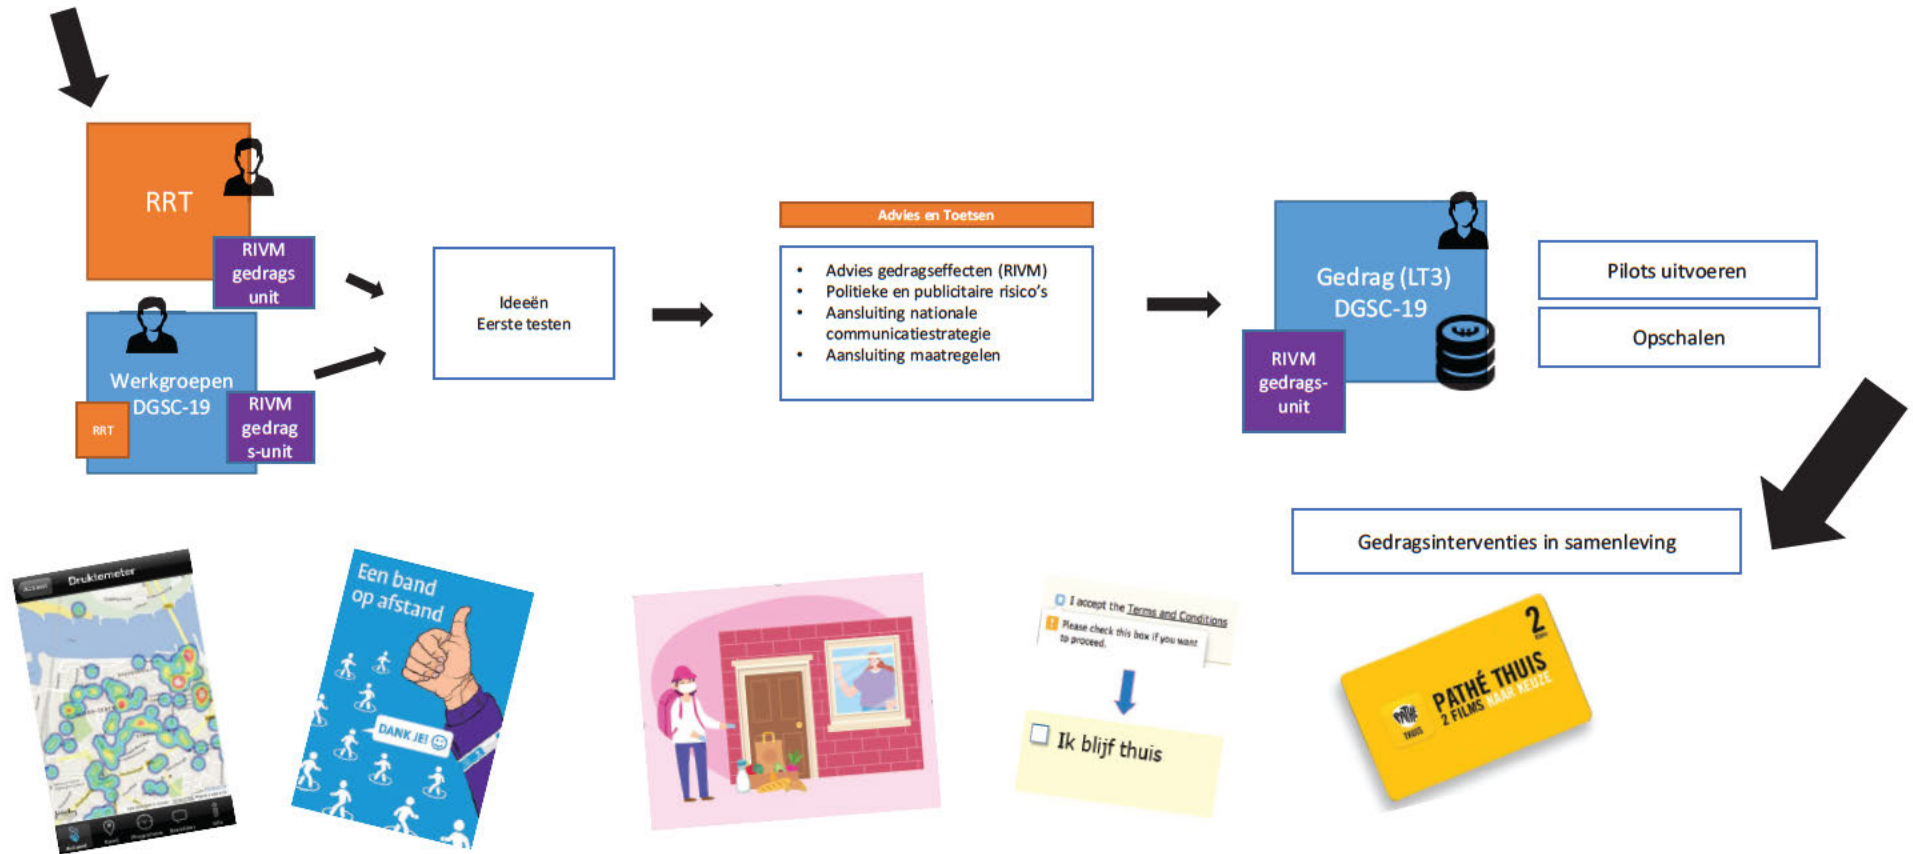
RRT

RIVM gedrags unit

Werkgroepen DGSC-19

RRT

RIVM gedrag s-unit

Ideeën
Eerste testen

Advies en Toetsen

- Advies gedragseffecten (RIVM)
- Politieke en publicitaire risico's
- Aansluiting nationale communicatiestrategie
- Aansluiting maatregelen

Gedrag (LT3) DGSC-19

RIVM gedrags-unit

Pilots uitvoeren

Opschalen

Gedragsinterventies in samenleving

Druktemeter

Een band op afstand

DANK JE!

I accept the Terms and Conditions

Please check this box if you want to proceed.

Ik blijf thuis

PATHÉ THUIS
2 FILMS NAAR KEUZE
2